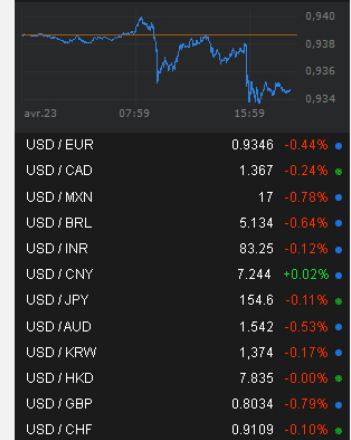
0,940
0,938
0,936
0,934
avr.23 07:59 15:59

| | | |
|---|---|---|
| USD / EUR | 0.9346 | -0.44% |
| USD / CAD | 1.367 | -0.24% |
| USD / MXN | 17 | -0.78% |
| USD / BRL | 5.134 | -0.64% |
| USD / INR | 83.25 | -0.12% |
| USD / CNY | 7.244 | +0.02% |
| USD / JPY | 154.6 | -0.11% |
| USD / AUD | 1.542 | -0.53% |
| USD / KRW | 1,374 | -0.17% |
| USD / HKD | 7.835 | -0.00% |
| USD / GBP | 0.8034 | -0.79% |
| USD / CHF | 0.9109 | -0.10% |